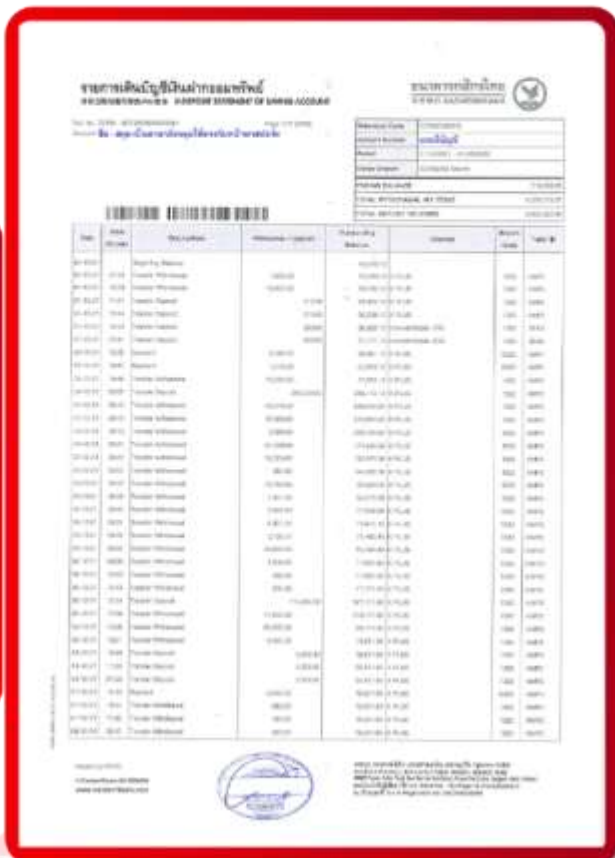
รายการเดินบัญชีเงินฝากออมทรัพย์
STATEMENT OF SAVINGS ACCOUNT

ธนาคารกสิกรไทย

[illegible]

| Date | Time | Descriptions | Withdrawal / Deposit | Outstanding Balance | Channel | Branch | Teller |
|---|---|---|---|---|---|---|---|
| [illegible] | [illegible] | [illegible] | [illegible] | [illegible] | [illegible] | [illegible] | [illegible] |

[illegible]